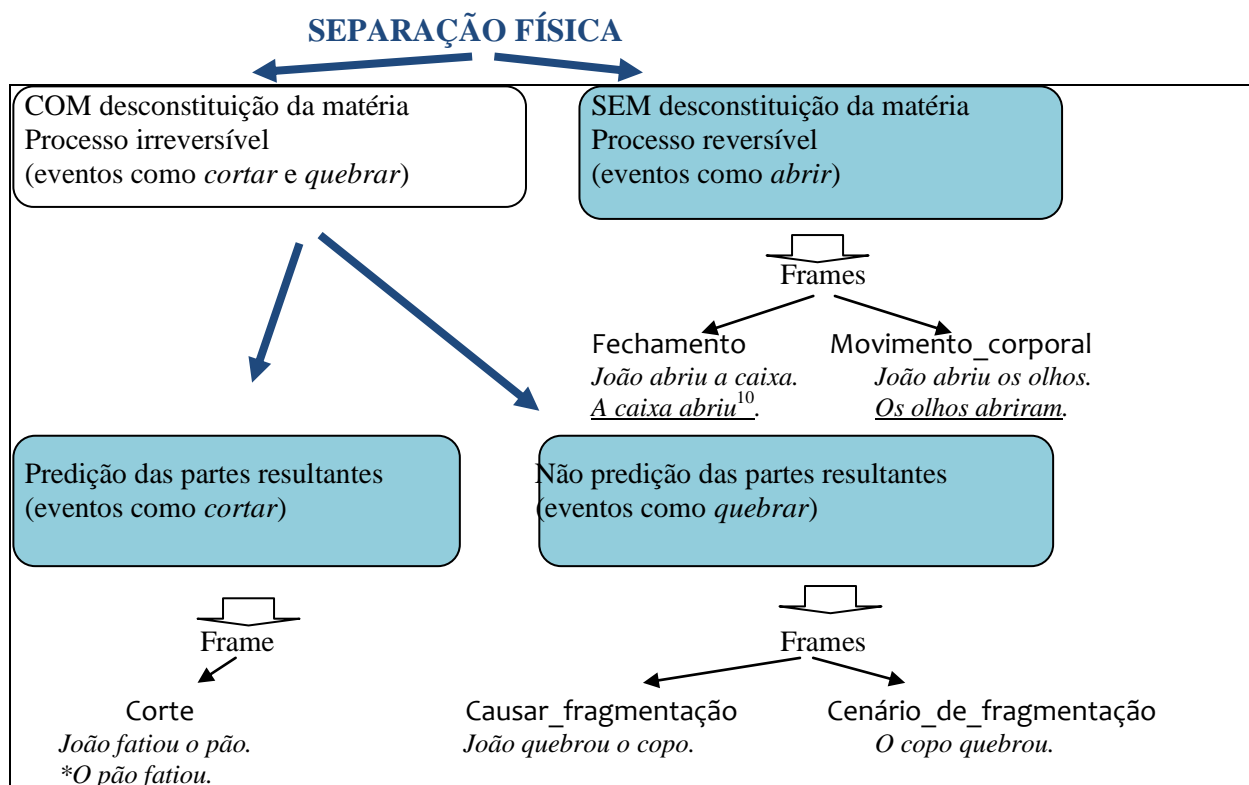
SEPARAÇÃO FÍSICA

COM desconstituição da matéria
Processo irreversível
(eventos como *cortar* e *quebrar*)

SEM desconstituição da matéria
Processo reversível
(eventos como *abrir*)

Frames

Fechamento
*João abriu a caixa.*
*A caixa abriu*$^{10}$.

Movimento_corporal
*João abriu os olhos.*
*Os olhos abriram.*

Predição das partes resultantes
(eventos como *cortar*)

Não predição das partes resultantes
(eventos como *quebrar*)

Frame

Corte
*João fatiou o pão.*
*\*O pão fatiou.*

Frames

Causar_fragmentação
*João quebrou o copo.*

Cenário_de_fragmentação
*O copo quebrou.*